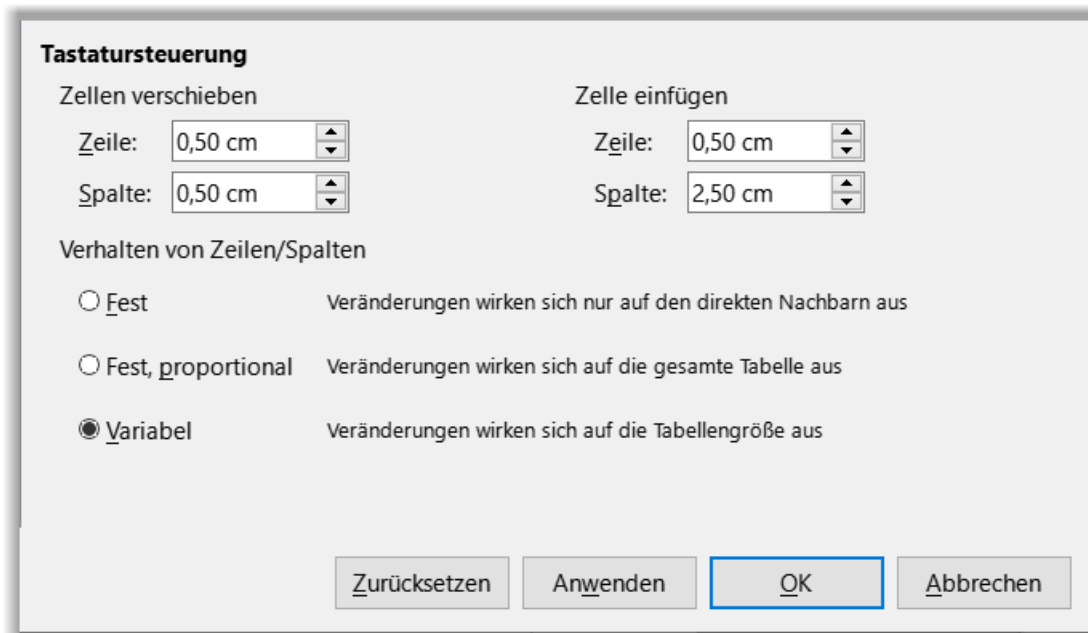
Tastatursteuerung

Zellen verschieben

Zeile: 0,50 cm

Spalte: 0,50 cm

Zelle einfügen

Zeile: 0,50 cm

Spalte: 2,50 cm

Verhalten von Zeilen/Spalten

Fest Veränderungen wirken sich nur auf den direkten Nachbarn aus

Fest, proportional Veränderungen wirken sich auf die gesamte Tabelle aus

Variabel Veränderungen wirken sich auf die Tabellengröße aus

Zurücksetzen Anwenden OK Abbrechen